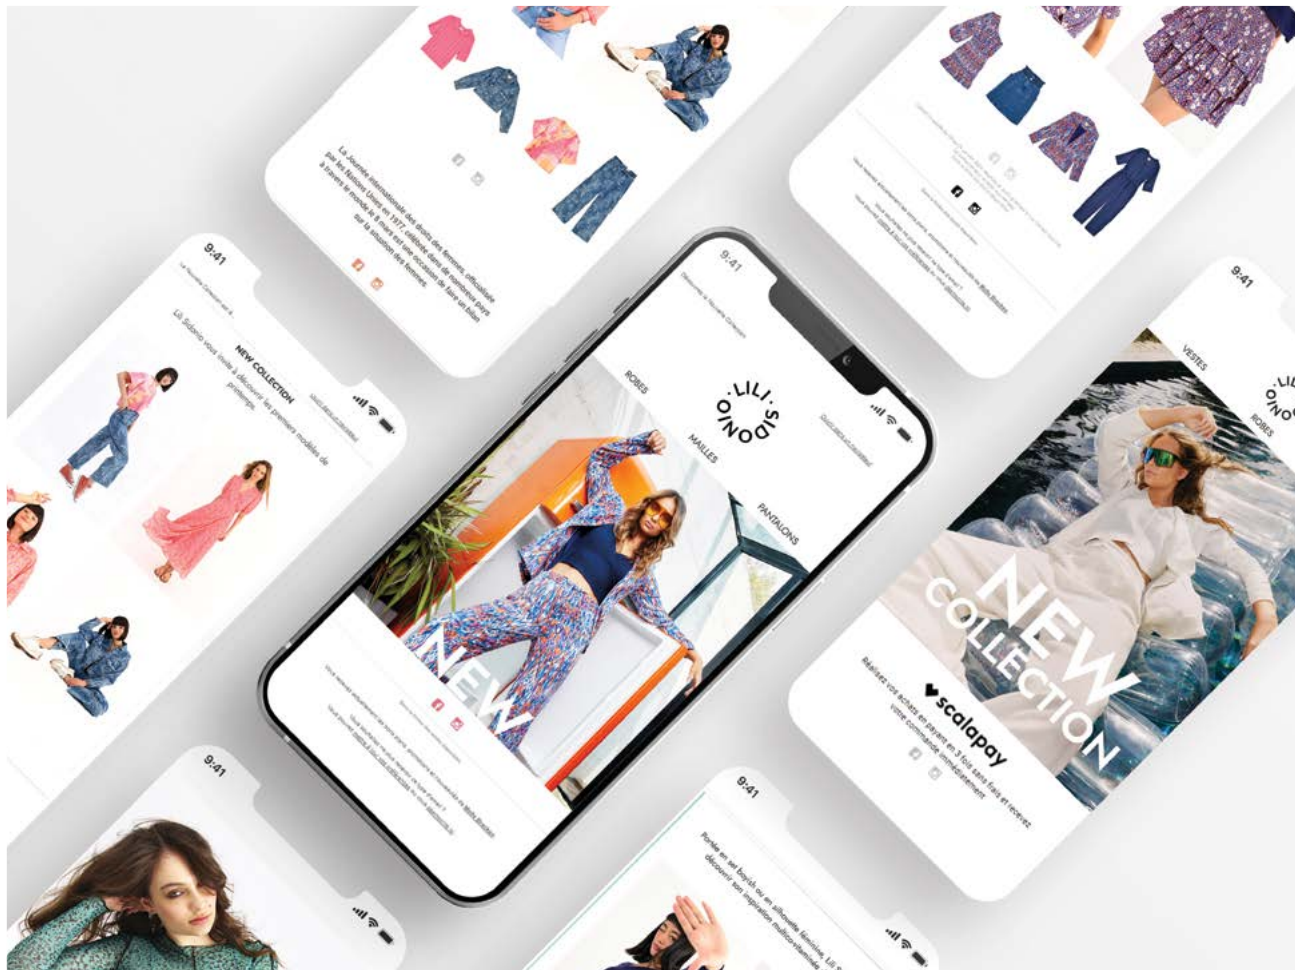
La Journée internationale des droits des femmes, officialisée par les Nations Unies en 1977, célébrée dans de nombreux pays à travers le monde le 8 mars est une occasion de faire un bilan sur la situation des femmes.

9:41

NEW COLLECTION

Lili Sidonio vous invite à découvrir les premiers modèles de printemps.

9:41

LILI SIDONIO

ROBES

MAILLES

PANTALONS

NEW

9:41

VESTES

ROBES

LILI SIDONIO

NEW COLLECTION

scalapay

Réalisez vos achats en payant en 3 fois sans frais et recevez votre commande immédiatement

9:41

9:41

Portée en set boyish ou en silhouette féminine, Lili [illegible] découvrir son inspiration multicolore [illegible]